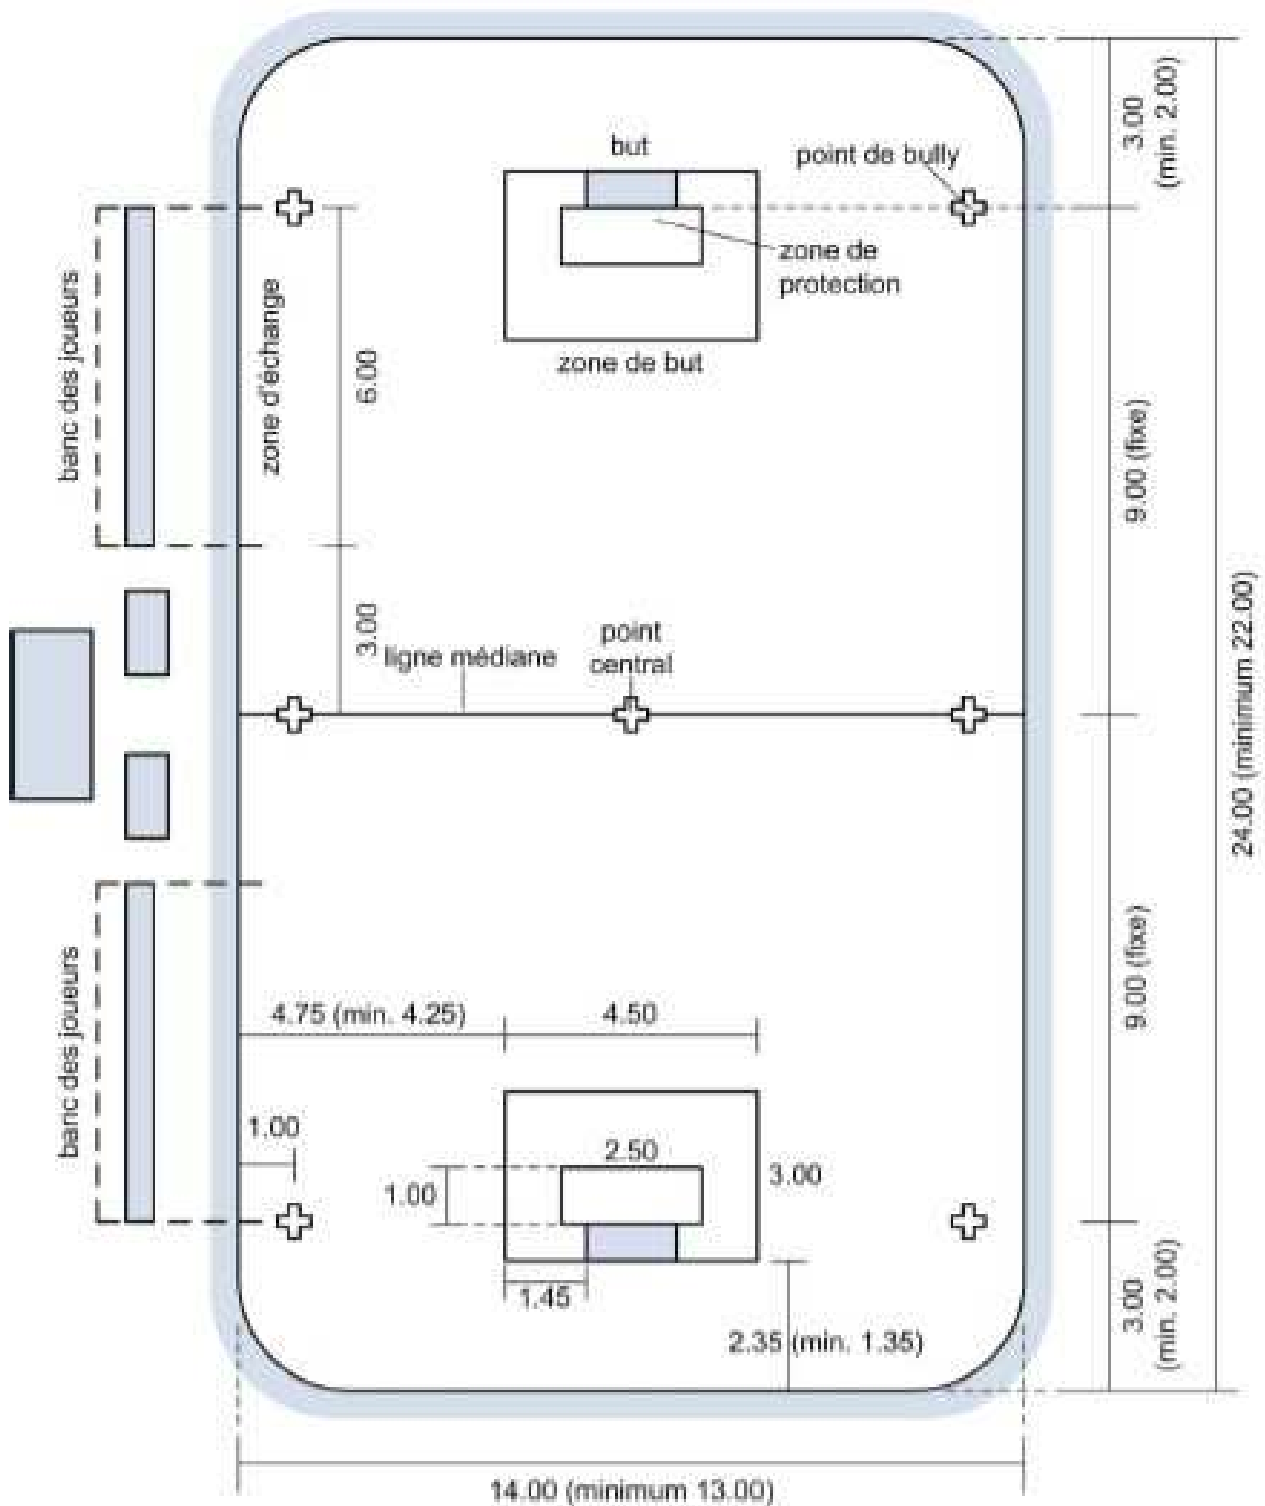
but

point de bully

3.00 (min. 2.00)

zone de protection

zone de but

banc des joueurs

zone d'échange

6.00

9.00 (fixe)

3.00

ligne médiane

point central

24.00 (minimum 22.00)

banc des joueurs

9.00 (fixe)

4.75 (min. 4.25)

4.50

1.00

2.50

3.00

1.00

1.45

2.35 (min. 1.35)

3.00 (min. 2.00)

14.00 (minimum 13.00)